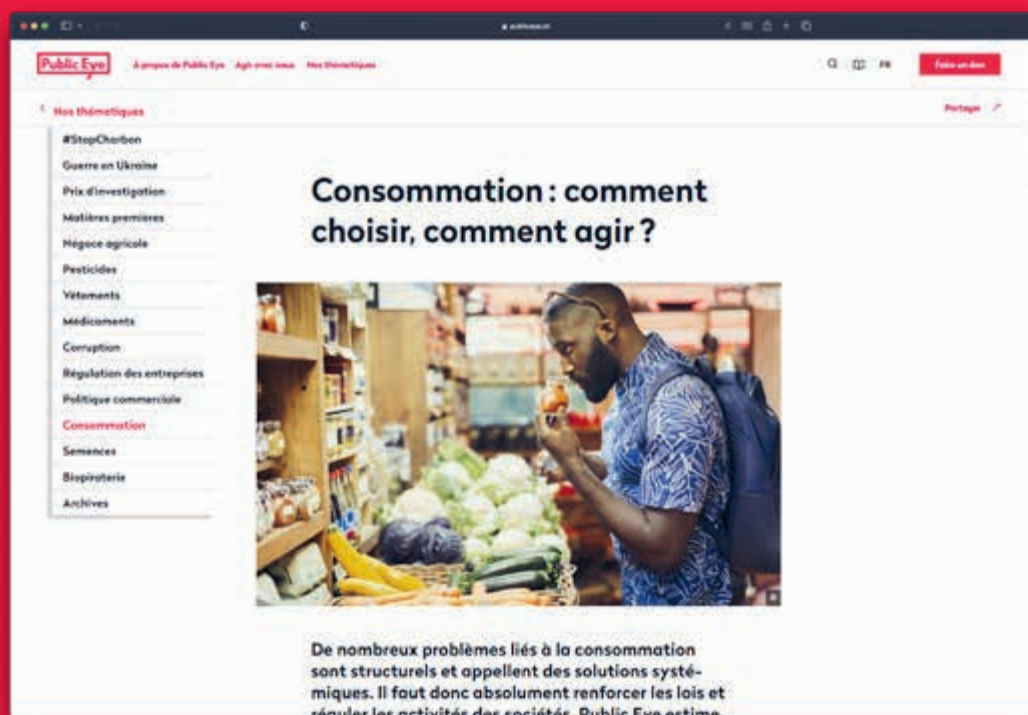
publiceye.ch

Public Eye

À propos de Public Eye   Agir avec nous   Nos thématiques

FR   Faire un don

Nos thématiques

Partager

#StopCharbon
Guerre en Ukraine
Prix d'investigation
Matières premières
Négoce agricole
Pesticides
Vêtements
Médicaments
Corruption
Régulation des entreprises
Politique commerciale
Consommation
Semences
Biopiraterie
Archives

Consommation : comment choisir, comment agir ?

De nombreux problèmes liés à la consommation sont structurels et appellent des solutions systémiques. Il faut donc absolument renforcer les lois et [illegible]